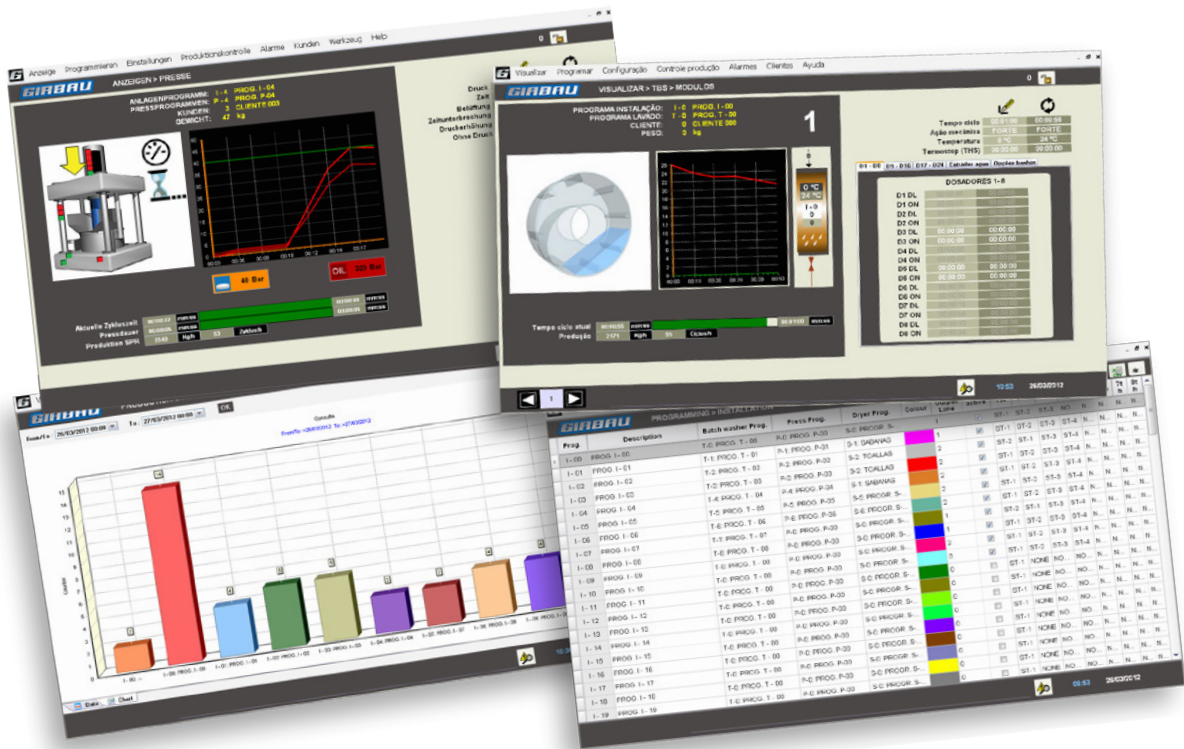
Anzeige Programmieren Einstellungen Produktionskontrolle Alarme Kunden Werkzeug Help

GIRBAU ANZEIGEN > PRESSE

ANLAGENPROGRAMM: I - 4 PROG. I - 04
PRESSPROGRAMMEN: P - 4 PROG. P-04
KUNDEN: 3 CLIENTE 003
GEWICHT: 47 kg

Druck
Zeit
Befüllung
Zeitunterbrechung
Druckerhöhung
Ohne Druck

40 Bar
OIL 201 Bar

Aktuelle Zykluszeit
Pressdauer
Produktion SPH
Kg/h
Zyklus/h

Visualizar Programar Configuração Controle produção Alarmes Clientes Ayuda

GIRBAU VISUALIZAR > TBS > MODULOS

PROGRAMA INSTALAÇÃO: I - 0 PROG. I - 00
PROGRAMA LAVADO: T - 0 PROG. T - 00
CLIENTE: 0 CLIENTE 000
PESO: 3 kg

1

Tempo ciclo
Ação mecânica FORTE FORTE
Temperatura 24 °C
Termostop (THS)

D1 - D8 D9 - D16 D17 - D24 Entradas agua Opções bomba

DOSADORES 1-8
D1 DL
D1 ON
D2 DL
D2 ON
D3 DL
D3 ON
D4 DL
D4 ON
D5 DL
D5 ON
D6 DL
D6 ON
D7 DL
D7 ON
D8 DL
D8 ON

0 °C
24 °C

Tempo ciclo atual
Produção
Kg/h
Ciclos/h

10:53 26/03/2012

GIRBAU

From/De 26/03/2012 00:00 To: 27/03/2012 00:00 OK

Consulta

Data Chart

GIRBAU PROGRAMMING > INSTALLATION

| Prog. | Description | Batch washer Prog. | Press Prog. | Dryer Prog. | Colour | Active | ST-1 | ST-2 | ST-3 | NO |
|---|---|---|---|---|---|---|---|---|---|---|
| I - 00 | PROG. I - 00 | T-0: PROG. T - 00 | P-0: PROG. P-00 | S-1: SABANAS | | | ST-1 | ST-2 | ST-3 | ST-4 |
| I - 01 | PROG. I - 01 | T-1: PROG. T - 01 | P-1: PROG. P-01 | S-2: TOALLAS | | | ST-2 | ST-1 | ST-3 | ST-4 |
| I - 02 | PROG. I - 02 | T-2: PROG. T - 02 | P-2: PROG. P-02 | S-2: TOALLAS | | | ST-1 | ST-2 | ST-3 | ST-4 |
| I - 03 | PROG. I - 03 | T-4: PROG. T - 04 | P-4: PROG. P-04 | S-1: SABANAS | | | ST-1 | ST-2 | ST-3 | ST-4 |
| I - 04 | PROG. I - 04 | T-5: PROG. T - 05 | P-5: PROG. P-05 | S-C: PROGR. S- | | | ST-2 | ST-1 | ST-3 | ST-4 |
| I - 05 | PROG. I - 05 | T-6: PROG. T - 06 | P-6: PROG. P-06 | S-C: PROGR. S- | | | ST-1 | ST-2 | ST-3 | ST-4 |
| I - 06 | PROG. I - 06 | T-7: PROG. T - 07 | P-7: PROG. P-07 | S-C: PROGR. S- | | | ST-1 | ST-2 | ST-3 | ST-4 |
| I - 07 | PROG. I - 07 | T-0: PROG. T - 00 | P-0: PROG. P-00 | S-C: PROGR. S- | | | ST-1 | ST-2 | ST-3 | ST-4 |
| I - 08 | PROG. I - 08 | T-0: PROG. T - 00 | P-0: PROG. P-00 | S-C: PROGR. S- | | | ST-1 | NONE | NO | |
| I - 09 | PROG. I - 09 | T-0: PROG. T - 00 | P-0: PROG. P-00 | S-C: PROGR. S- | | | ST-1 | NONE | NO | |
| I - 10 | PROG. I - 10 | T-0: PROG. T - 00 | P-0: PROG. P-00 | S-C: PROGR. S- | | | ST-1 | NONE | NO | |
| I - 11 | PROG. I - 11 | T-0: PROG. T - 00 | P-0: PROG. P-00 | S-C: PROGR. S- | | | ST-1 | NONE | NO | |
| I - 12 | PROG. I - 12 | T-0: PROG. T - 00 | P-0: PROG. P-00 | S-C: PROGR. S- | | | ST-1 | NONE | NO | |
| I - 13 | PROG. I - 13 | T-0: PROG. T - 00 | P-0: PROG. P-00 | S-C: PROGR. S- | | | ST-1 | NONE | NO | |
| I - 14 | PROG. I - 14 | T-0: PROG. T - 00 | P-0: PROG. P-00 | S-C: PROGR. S- | | | ST-1 | NONE | NO | |
| I - 15 | PROG. I - 15 | T-0: PROG. T - 00 | P-0: PROG. P-00 | S-C: PROGR. S- | | | ST-1 | NONE | NO | |
| I - 16 | PROG. I - 16 | T-0: PROG. T - 00 | P-0: PROG. P-00 | S-C: PROGR. S- | | | ST-1 | NONE | NO | |
| I - 17 | PROG. I - 17 | T-0: PROG. T - 00 | P-0: PROG. P-00 | S-C: PROGR. S- | | | ST-1 | NONE | NO | |
| I - 18 | PROG. I - 18 | T-0: PROG. T - 00 | P-0: PROG. P-00 | S-C: PROGR. S- | | | | | | |
| I - 19 | PROG. I - 19 | | | | | | | | | |

09:53 26/03/2012